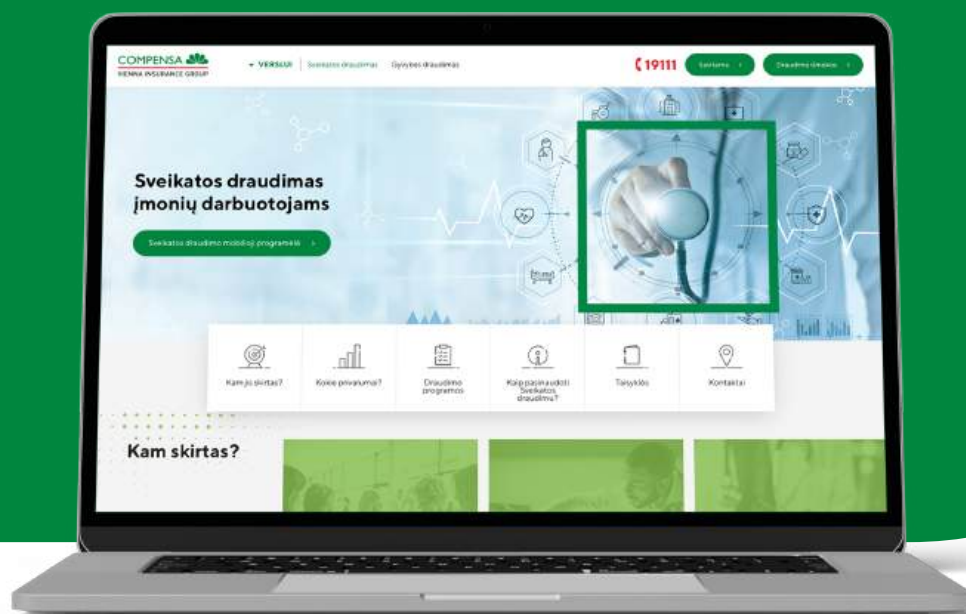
COMPENSA
VIENNA INSURANCE GROUP

VERSLUI | Sveikatos draudimas | Gyvybės draudimas

19111 | Susisiekite | Draudimo išmokos

Sveikatos draudimas įmonių darbuotojams

Sveikatos draudimo mobilioji programėlė

Kam jis skirtas?
Kokie privalumai?
Draudimo programos
Kaip pasinaudoti Sveikatos draudimu?
Taisyklės
Kontaktai

Kam skirtas?